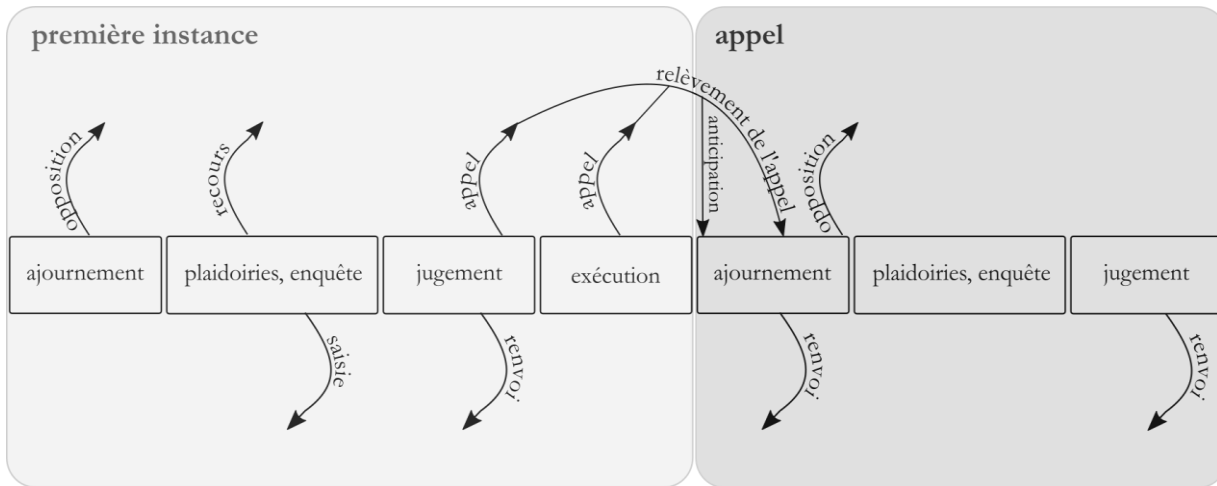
première instance

appel

relèvement de l'appel

opposition

recours

appel

appel

anticipation

opposition

ajournement

plaidoiries, enquête

jugement

exécution

ajournement

plaidoiries, enquête

jugement

saisie

renvoi

renvoi

renvoi